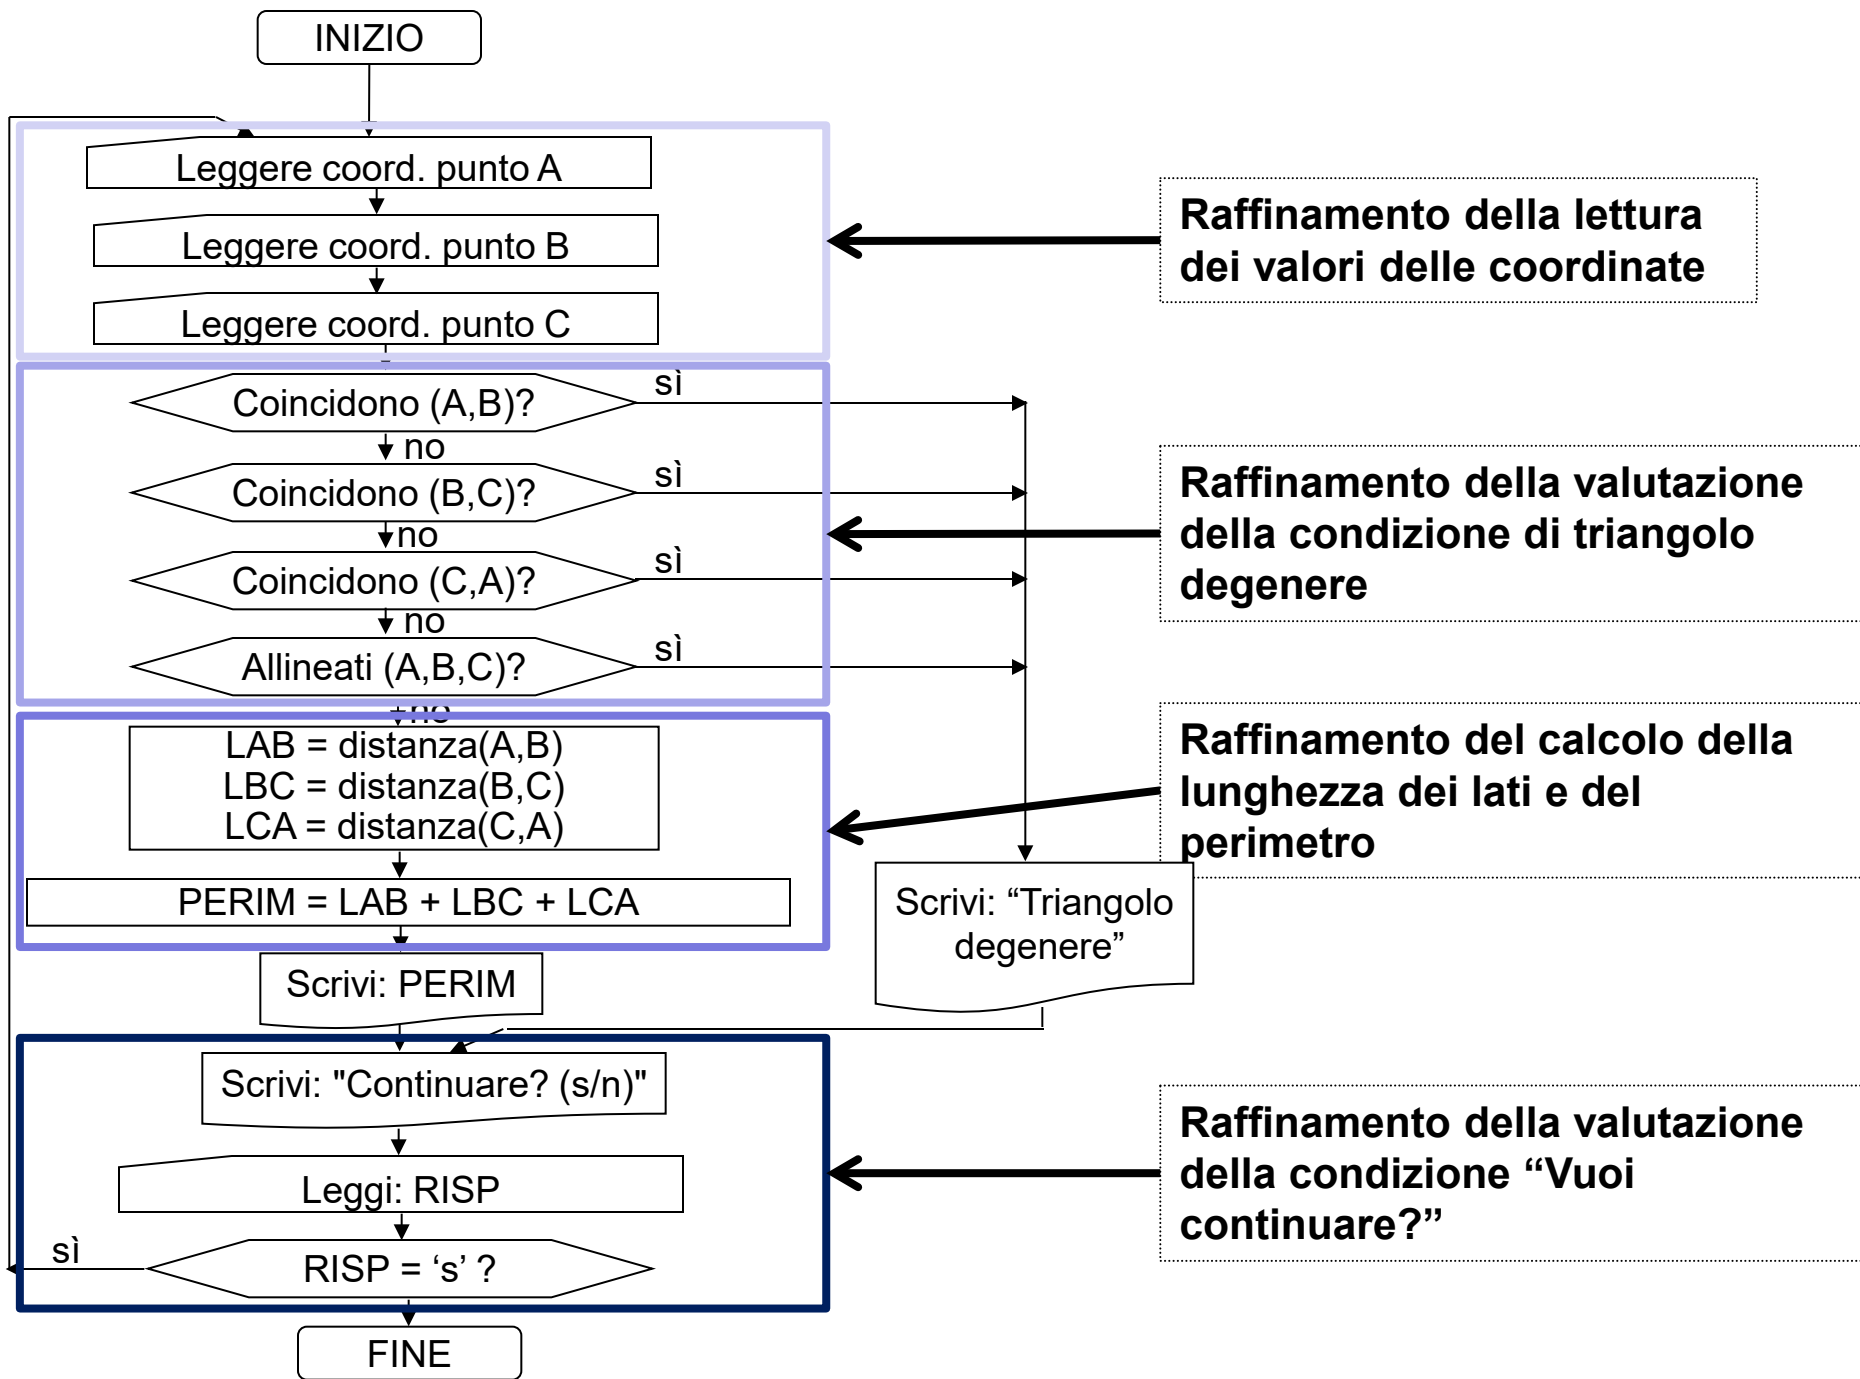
INIZIO

Leggere coord. punto A

Leggere coord. punto B

Leggere coord. punto C

Raffinamento della lettura dei valori delle coordinate

Coincidono (A,B)?
sì
no
Coincidono (B,C)?
sì
no
Coincidono (C,A)?
sì
no
Allineati (A,B,C)?
sì
no

Raffinamento della valutazione della condizione di triangolo degenere

LAB = distanza(A,B)
LBC = distanza(B,C)
LCA = distanza(C,A)

PERIM = LAB + LBC + LCA

Raffinamento del calcolo della lunghezza dei lati e del perimetro

Scrivi: “Triangolo degenere”

Scrivi: PERIM

Scrivi: "Continuare? (s/n)"

Leggi: RISP

sì
RISP = ‘s’ ?

Raffinamento della valutazione della condizione “Vuoi continuare?”

FINE